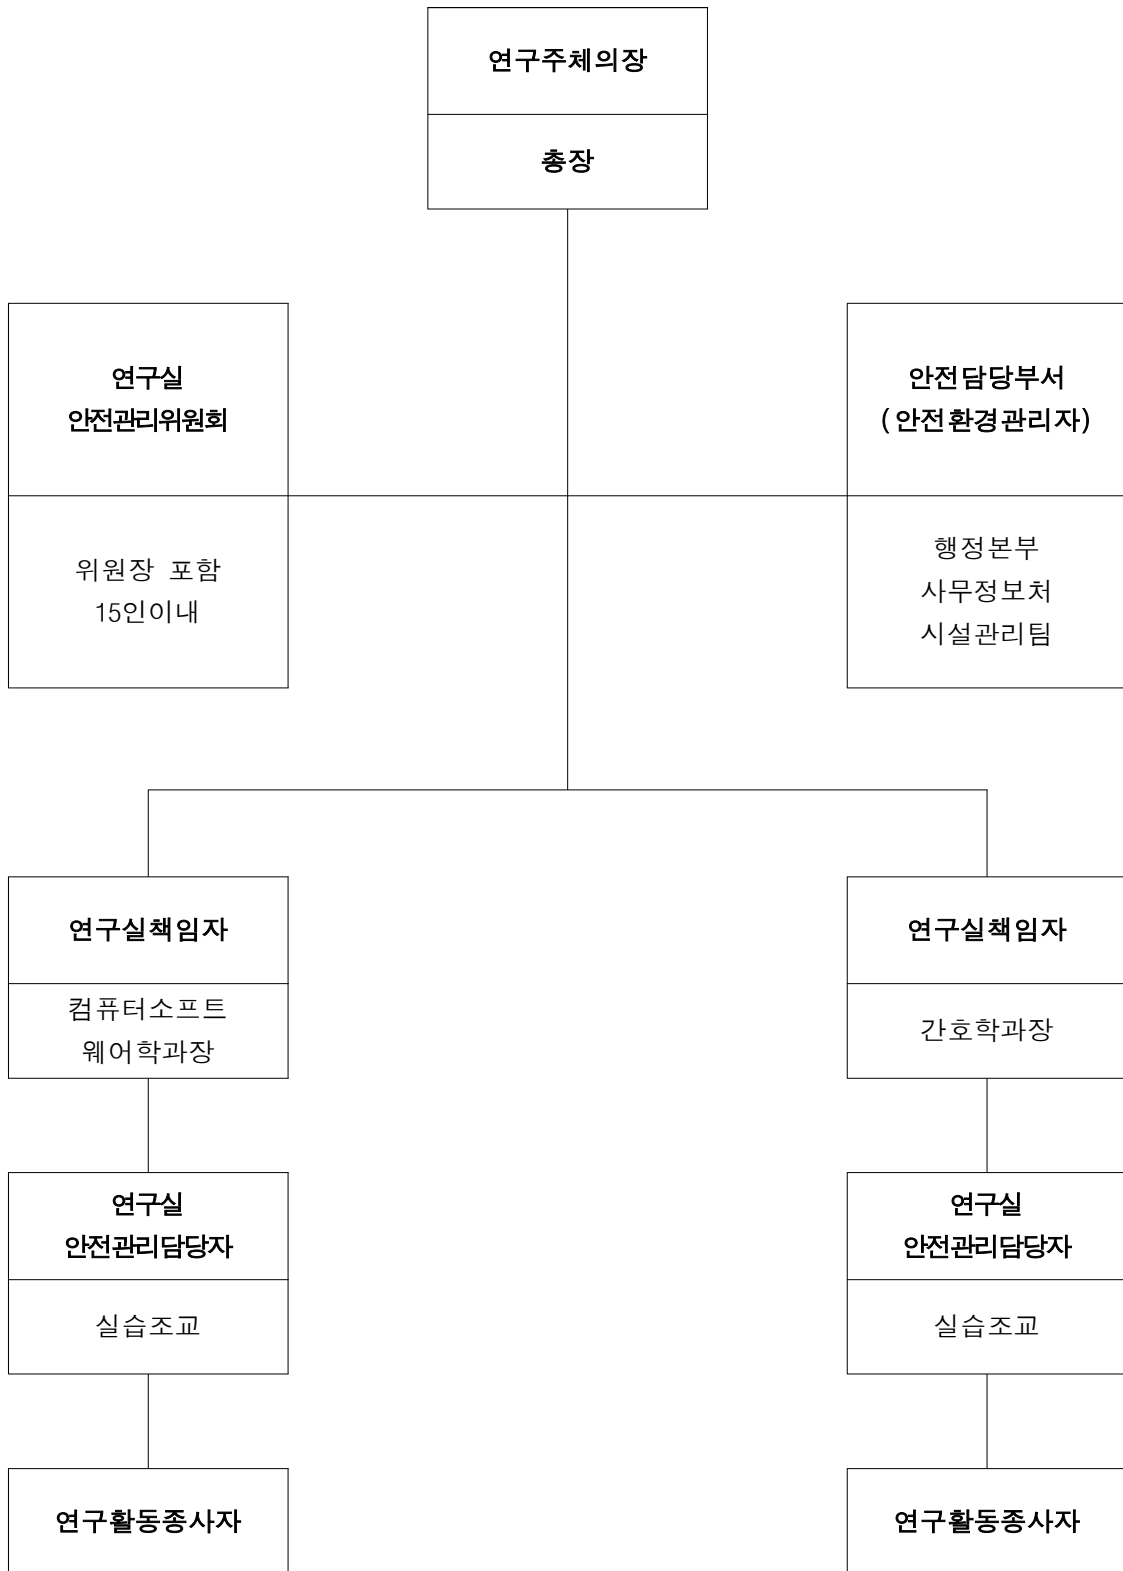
연구주체의장

총장

연구실
안전관리위원회

위원장 포함
15인이내

안전담당부서
(안전환경관리자)

행정본부
사무정보처
시설관리팀

연구실책임자

컴퓨터소프트
웨어학과장

연구실
안전관리담당자

실습조교

연구활동종사자

연구실책임자

간호학과장

연구실
안전관리담당자

실습조교

연구활동종사자